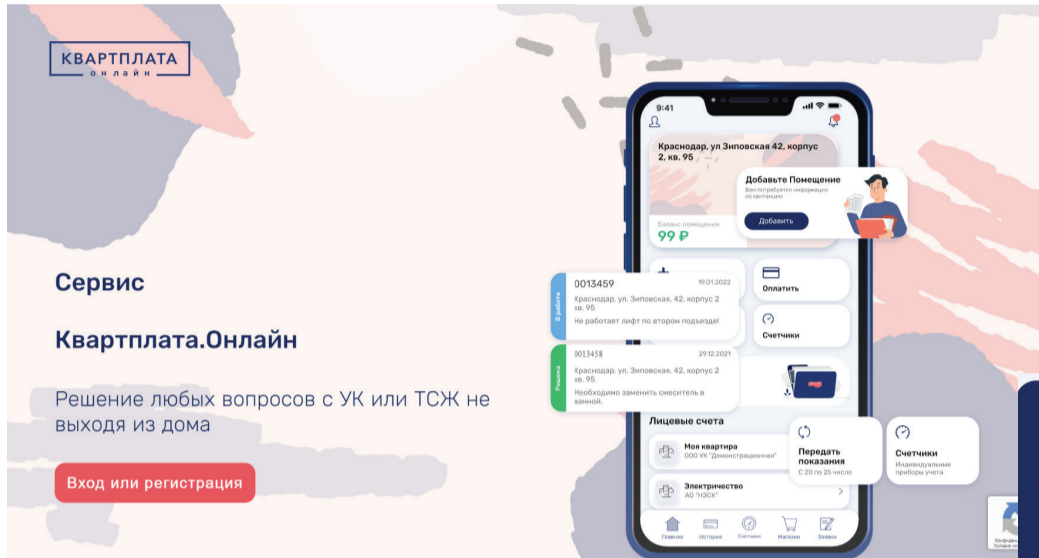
КВАРТПЛАТА
онлайн

Сервис

Квартплата.Онлайн

Решение любых вопросов с УК или ТСЖ не выходя из дома

Вход или регистрация

9:41

Краснодар, ул Зиповская 42, корпус 2, кв. 95

Баланс помещения
99 ₽

Добавьте Помещение
Вам потребуется информация из квитанции

Добавить

В работе
0013459 19.01.2022
Краснодар, ул. Зиповская, 42, корпус 2 кв. 95
Не работает лифт по втором подъезде!

Решена
0013458 29.12.2021
Краснодар, ул. Зиповская, 42, корпус 2 кв. 95
Необходимо заменить смеситель в ванной.

Оплатить

Счетчики

Лицевые счета

Моя квартира
ООО УК "Демонстрационная"

Электричество
АО "НЭСК"

Передать показания
С 20 по 25 число

Счетчики
Индивидуальные приборы учета

Главная История Счетчики Магазин Заявки